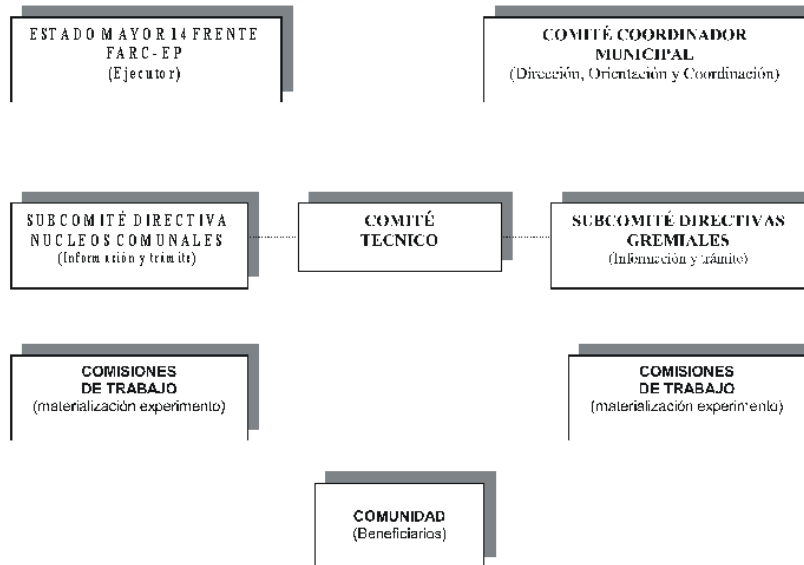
ESTADO MAYOR 14 FRENTE
FARC-EP
(Ejecutor)

COMITÉ COORDINADOR
MUNICIPAL
(Dirección, Orientación y Coordinación)

SUBCOMITÉ DIRECTIVA
NUCLEOS COMUNALES
(Información y trámite)

COMITÉ
TECNICO

SUBCOMITÉ DIRECTIVAS
GREMIALES
(Información y trámite)

COMISIONES
DE TRABAJO
(materialización experimento)

COMISIONES
DE TRABAJO
(materialización experimento)

COMUNIDAD
(Beneficiarios)